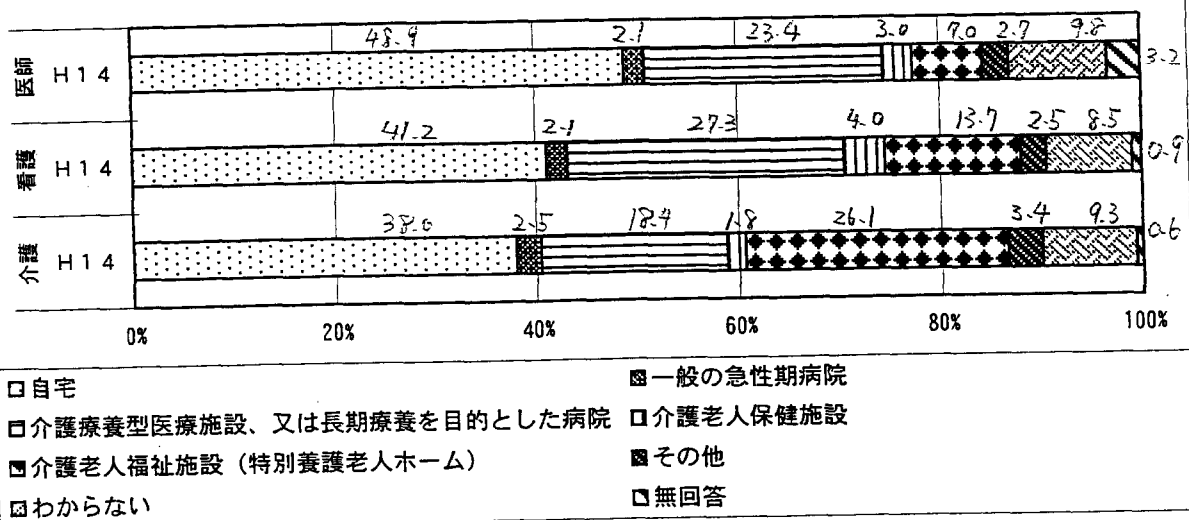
医師 H14
48.9 2.1 23.4 3.0 7.0 2.7 9.8 3.2

看護 H14
41.2 2.1 27.3 4.0 13.7 2.5 8.5 0.9

介護 H14
38.0 2.5 18.4 1.8 26.1 3.4 9.3 0.6

0% 20% 40% 60% 80% 100%

□自宅
▨一般の急性期病院
□介護療養型医療施設、又は長期療養を目的とした病院
□介護老人保健施設
▨介護老人福祉施設（特別養護老人ホーム）
▨その他
▨わからない
□無回答